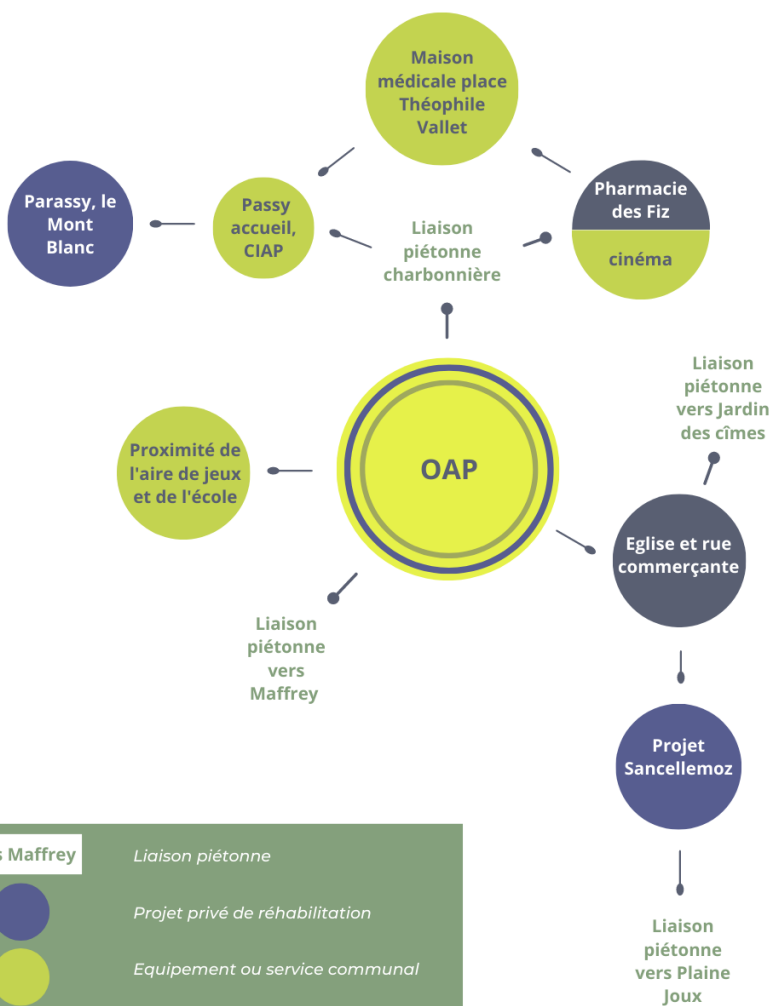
Maison médicale place Théophile Vallet

Parassy, le Mont Blanc

Passy accueil, CIAP

Liaison piétonne charbonnière

Pharmacie des Fiz

cinéma

Liaison piétonne vers Jardin des cîmes

Proximité de l'aire de jeux et de l'école

OAP

Eglise et rue commerçante

Liaison piétonne vers Maffrey

Projet Sancellemoz

s Maffrey | Liaison piétonne

Projet privé de réhabilitation

Equipement ou service communal

Liaison piétonne vers Plaine Joux